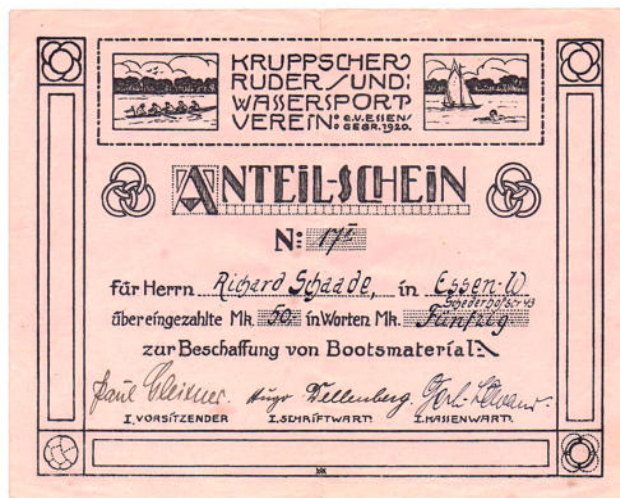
KRUPPSCHER RUDER UND WASSERSPORT VEREIN E.V. ESSEN GEGR. 1920.

ANTEIL-SCHEIN

№ 17

für Herrn Richard Schaade, in Essen-W Sedanstr. 43

über eingezahlte Mk. 50.- in Worten Mk. Fünfzig

zur Beschaffung von Bootsmaterial

Paul Kleiner Hugo Wellenberg Karl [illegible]

I. VORSITZENDER I. SCHRIFTWART I. KASSENWART